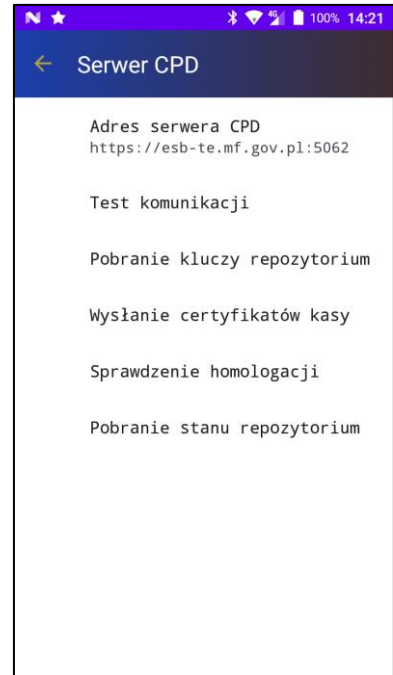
100% 14:21

Serwer CPD

Adres serwera CPD
https://esb-te.mf.gov.pl:5062

Test komunikacji

Pobranie kluczy repozytorium

Wysłanie certyfikatów kasy

Sprawdzenie homologacji

Pobranie stanu repozytorium